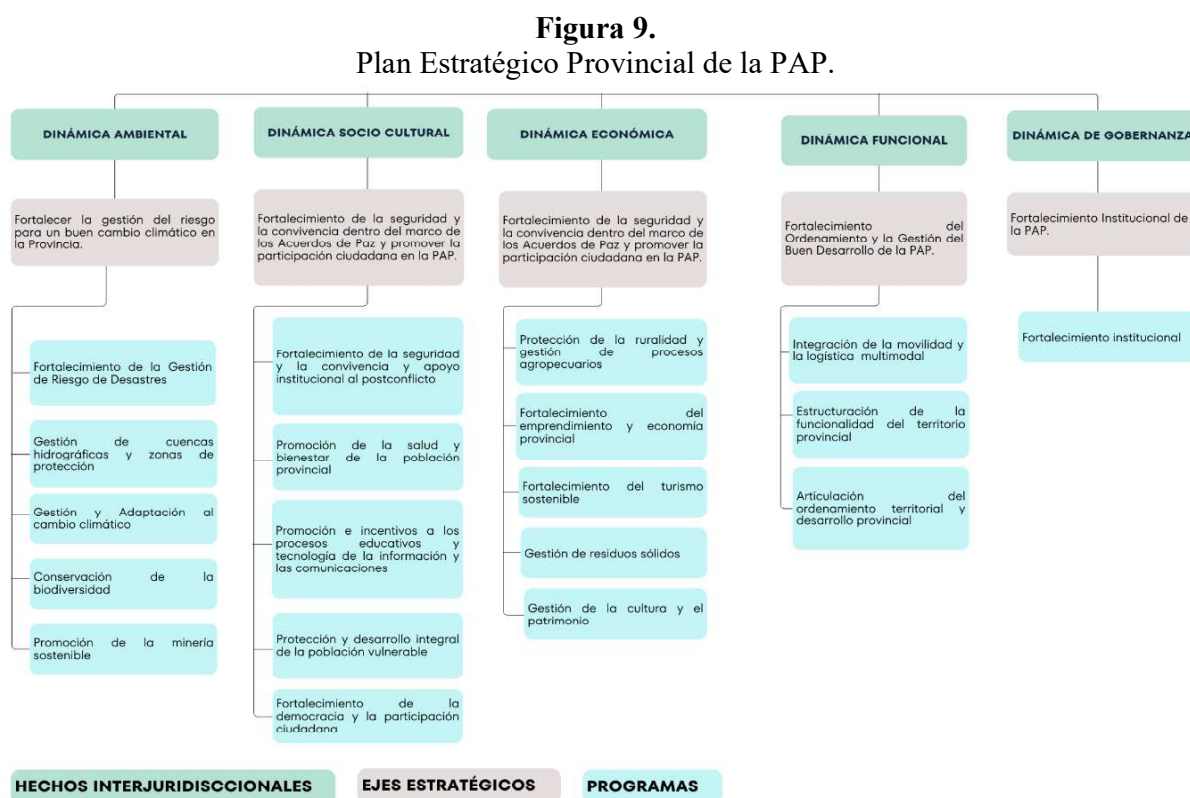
**Figura 9.**
Plan Estratégico Provincial de la PAP.

DINÁMICA AMBIENTAL

Fortalecer la gestión del riesgo para un buen cambio climático en la Provincia.

Fortalecimiento de la Gestión de Riesgo de Desastres

Gestión de cuencas hidrográficas y zonas de protección

Gestión y Adaptación al cambio climático

Conservación de la biodiversidad

Promoción de la minería sostenible

DINÁMICA SOCIO CULTURAL

Fortalecimiento de la seguridad y la convivencia dentro del marco de los Acuerdos de Paz y promover la participación ciudadana en la PAP.

Fortalecimiento de la seguridad y la convivencia y apoyo institucional al postconflicto

Promoción de la salud y bienestar de la población provincial

Promoción e incentivos a los procesos educativos y tecnología de la información y las comunicaciones

Protección y desarrollo integral de la población vulnerable

Fortalecimiento de la democracia y la participación ciudadana

DINÁMICA ECONÓMICA

Fortalecimiento de la seguridad y la convivencia dentro del marco de los Acuerdos de Paz y promover la participación ciudadana en la PAP.

Protección de la ruralidad y gestión de procesos agropecuarios

Fortalecimiento del emprendimiento y economía provincial

Fortalecimiento del turismo sostenible

Gestión de residuos sólidos

Gestión de la cultura y el patrimonio

DINÁMICA FUNCIONAL

Fortalecimiento del Ordenamiento y la Gestión del Buen Desarrollo de la PAP.

Integración de la movilidad y la logística multimodal

Estructuración de la funcionalidad del territorio provincial

Articulación del ordenamiento territorial y desarrollo provincial

DINÁMICA DE GOBERNANZA

Fortalecimiento Institucional de la PAP.

Fortalecimiento institucional

HECHOS INTERJURIDISCCIONALES

EJES ESTRATÉGICOS

PROGRAMAS